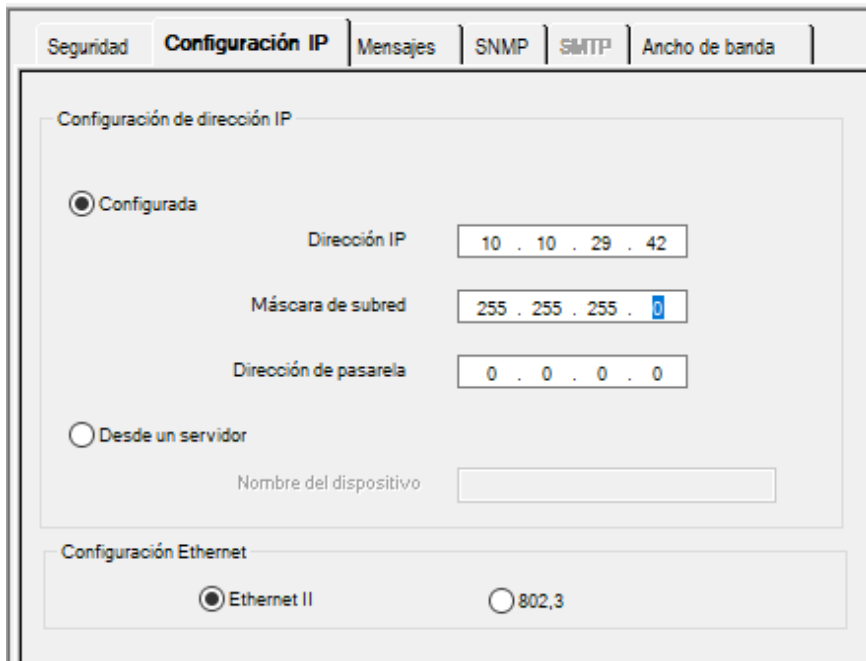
Seguridad | Configuración IP | Mensajes | SNMP | SMTP | Ancho de banda

Configuración de dirección IP

Configurada

Dirección IP 10 . 10 . 29 . 42

Máscara de subred 255 . 255 . 255 . 0

Dirección de pasarela 0 . 0 . 0 . 0

Desde un servidor

Nombre del dispositivo

Configuración Ethernet

Ethernet II

802,3